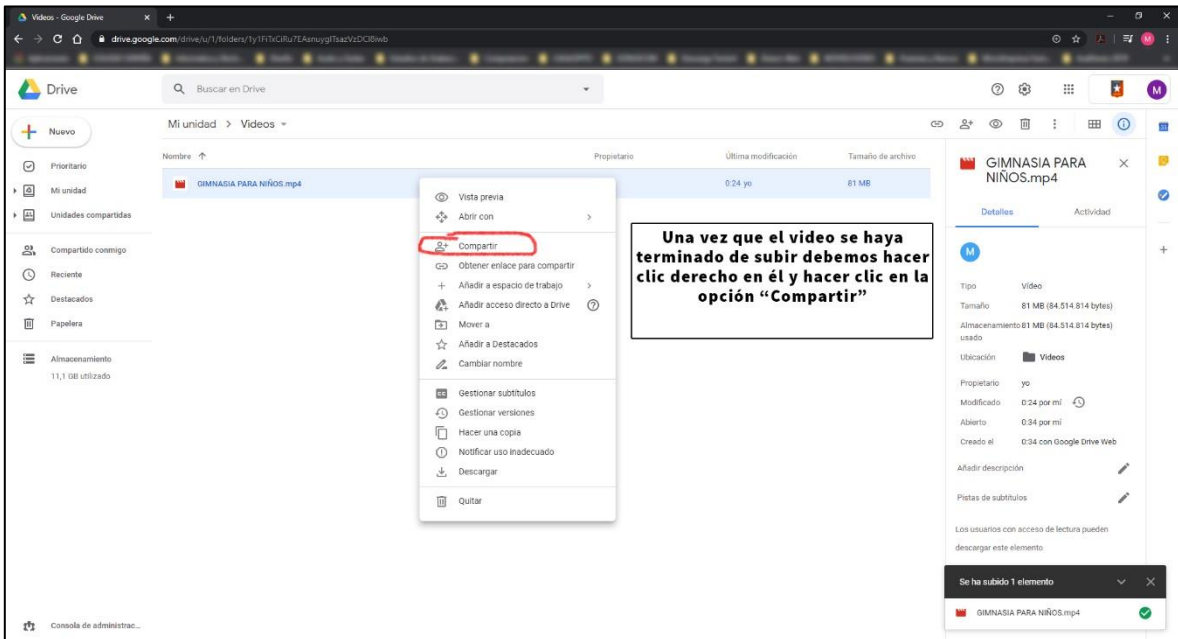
Videos - Google Drive

drive.google.com/drive/u/1/folders/1y1FiTxCiRu7EAsnuygITsazVzDClBiwb

Drive

Buscar en Drive

Nuevo

Prioritario

Mi unidad

Unidades compartidas

Compartido conmigo

Reciente

Destacados

Papelera

Almacenamiento

11,1 GB utilizado

Consola de administrac...

Mi unidad > Videos

| Nombre ↑ | Propietario | Última modificación | Tamaño de archivo |
|---|---|---|---|
| GIMNASIA PARA NIÑOS.mp4 | | 0:24 yo | 81 MB |

Vista previa

Abrir con

Compartir

Obtener enlace para compartir

Añadir a espacio de trabajo

Añadir acceso directo a Drive

Mover a

Añadir a Destacados

Cambiar nombre

Gestionar subtítulos

Gestionar versiones

Hacer una copia

Notificar uso inadecuado

Descargar

Quitar

Una vez que el video se haya terminado de subir debemos hacer clic derecho en él y hacer clic en la opción "Compartir"

GIMNASIA PARA NIÑOS.mp4

Detalles

Actividad

M

Tipo Vídeo

Tamaño 81 MB (84.514.814 bytes)

Almacenamiento usado 81 MB (84.514.814 bytes)

Ubicación Videos

Propietario yo

Modificado 0:24 por mí

Abierto 0:34 por mí

Creado el 0:34 con Google Drive Web

Añadir descripción

Pistas de subtítulos

Los usuarios con acceso de lectura pueden descargar este elemento

Se ha subido 1 elemento

GIMNASIA PARA NIÑOS.mp4